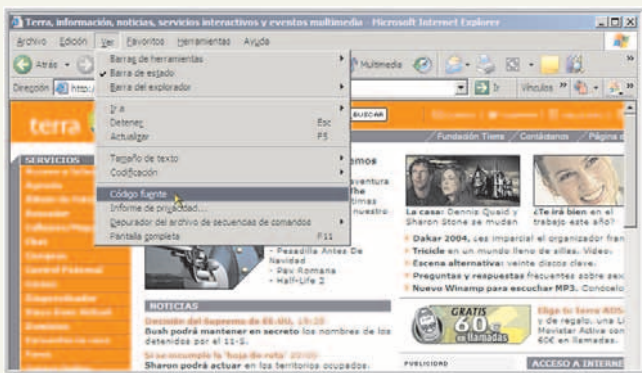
Terra, información, noticias, servicios interactivos y eventos multimedia - Microsoft Internet Explorer

Archivo Edición Ver Favoritos Herramientas Ayuda

Atrás

Multimedia

Dirección http:

Ir Vínculos

Barras de herramientas
Barra de estado
Barra del explorador

Ir a
Detener Esc
Actualizar F5

Tamaño de texto
Codificación

Código fuente
Informe de privacidad...
Depurador del archivo de secuencias de comandos

Pantalla completa F11

terra

BUSCAR

Fundación Terra | Contáctanos | Página

SERVICIOS

mos

aventura
The
nuestro

- Pesadilla Antes De Navidad
- Pax Romana
- Half-Life 2

La casa: Dennis Quaid y Sharon Stone se mudan

¿Te irá bien en el trabajo este año?

Dakar 2004, ces imparcial el organizador fran
Tricicle en un mundo lleno de sillas. Vídeo.
Escena alternativa: veinte discos clave.
Preguntas y respuestas frecuentes sobre sex
Nuevo Winamp para escuchar MP3. Concelo

NOTICIAS

Decisión del Supremo de EE.UU. 19:28
Bush podrá mantener en secreto los nombres de los detenidos por el 11-S.

Si se incumple la 'hoja de ruta' 22:00
Sharon podrá actuar en los territorios ocupados.

GRATIS 60 min en llamadas

Elige tu Terra ADSL de regalo, una Movistar Activa con 60 min en llamadas.

PUBLICIDAD

ACCESO A INTERNET